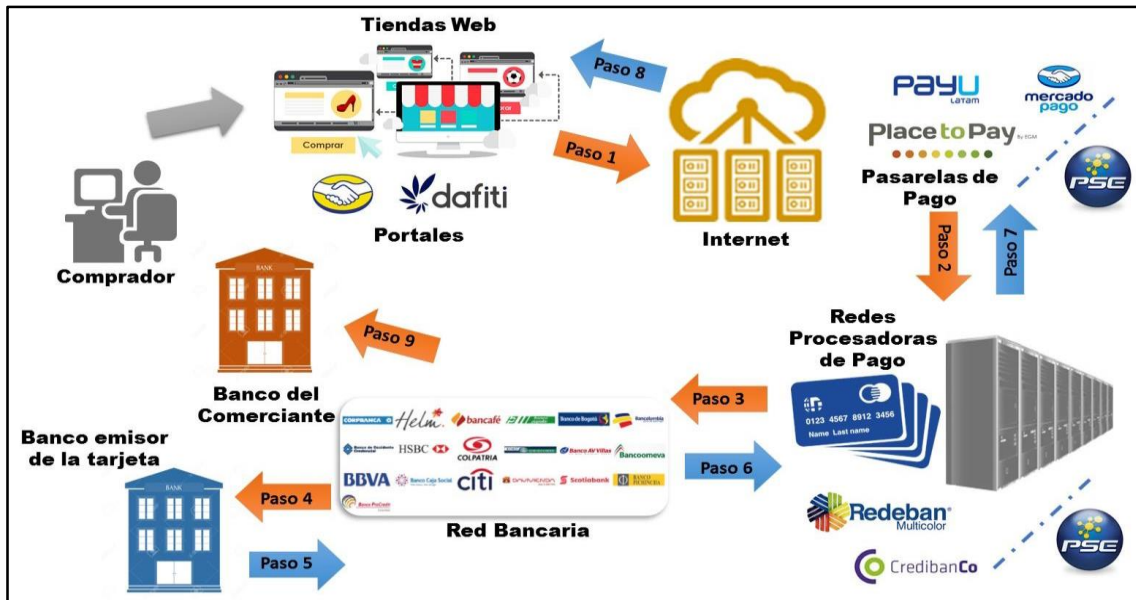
Tiendas Web

Comprar

Paso 8

Paso 1

Internet

PayU LATAM

mercado pago

PlacetoPay

Pasarelas de Pago

PSE

Paso 2

Paso 7

dafiti

Portales

Comprador

BANK

Paso 9

Banco del Comerciante

Redes Procesadoras de Pago

0123 4567 8912 3456
Name Last name

Paso 3

Helm

bancafé

Banco de Bogotá

Bancolombia

Banco de Occidente

HSBC

COLPATRIA

Banco AV Villas

Bancoomeva

BBVA

Banco Caja Social

citi

Scotiabank

Banco Pichincha

Banco ProCredit

Red Bancaria

Banco emisor de la tarjeta

BANK

Paso 4

Paso 5

Paso 6

Redeban Multicolor

CredibanCo

PSE